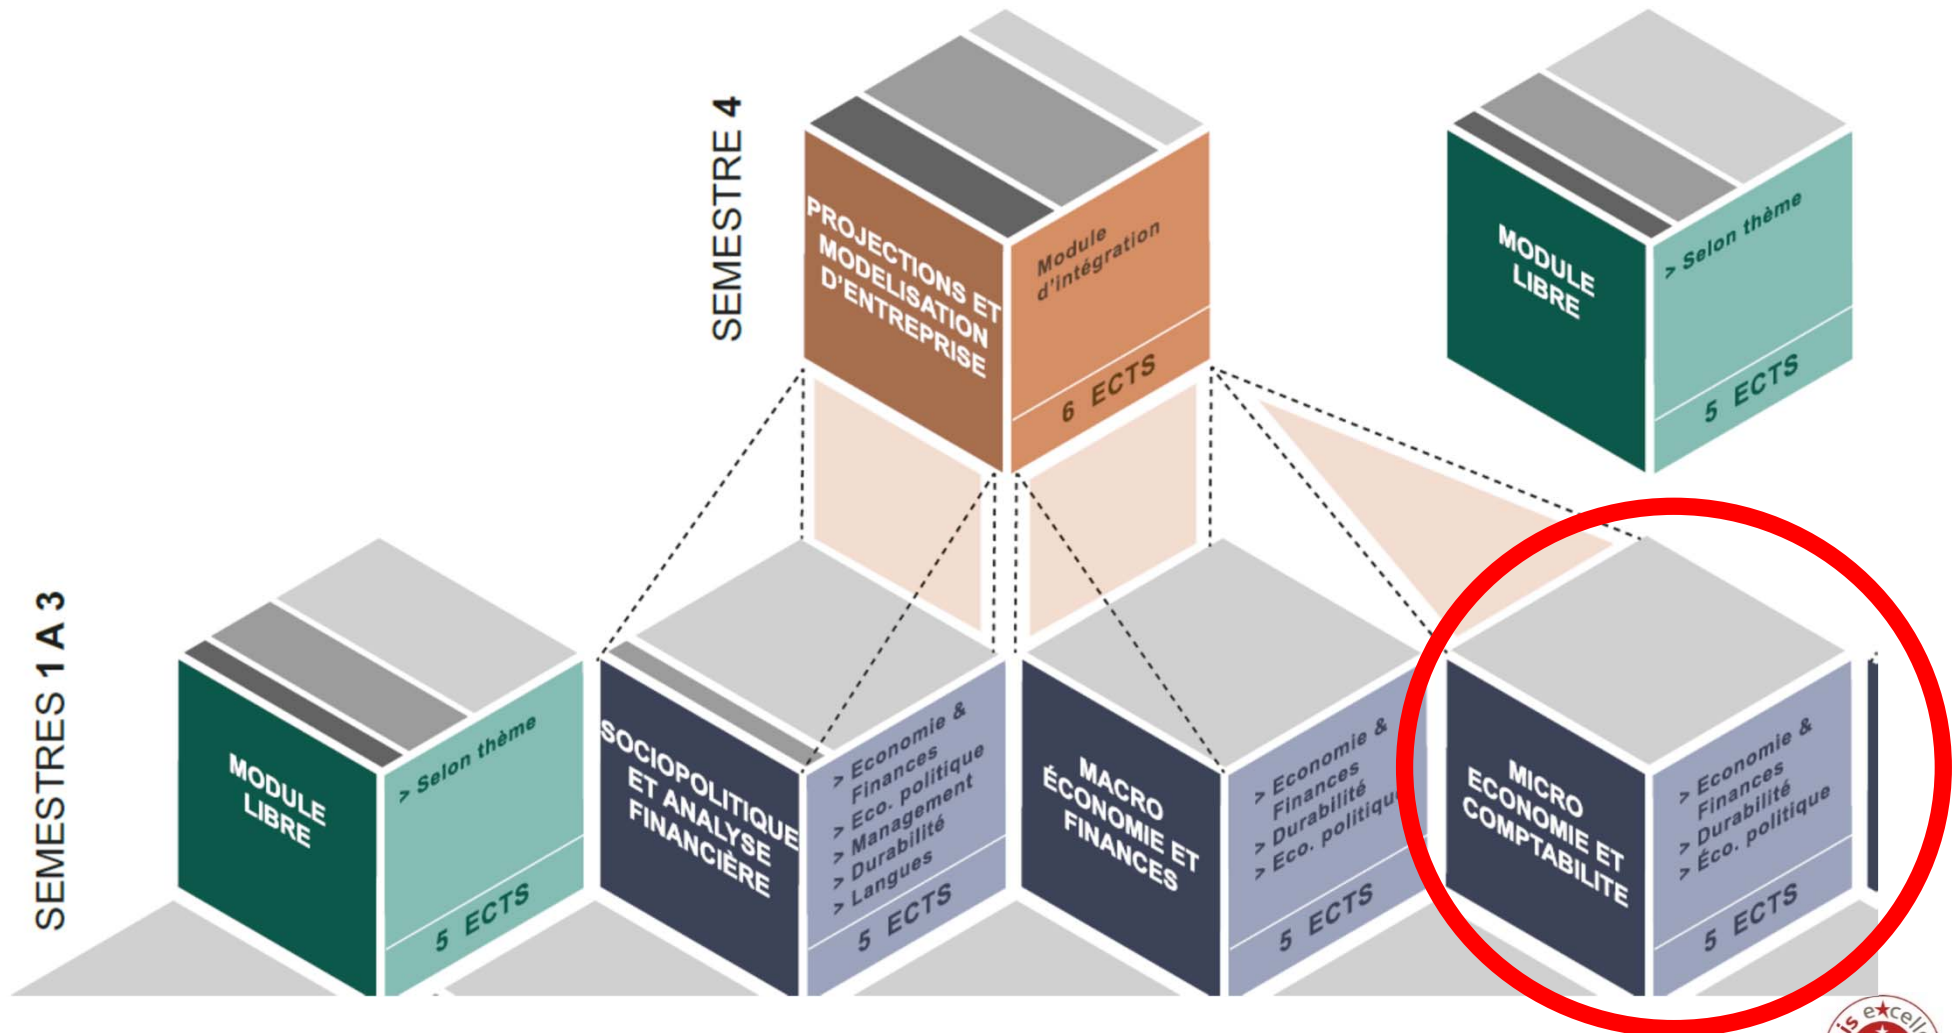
SEMESTRE 4

PROJECTIONS ET MODELISATION D'ENTREPRISE

Module d'intégration

6 ECTS

MODULE LIBRE

> Selon thème

5 ECTS

SEMESTRES 1 A 3

MODULE LIBRE

> Selon thème

5 ECTS

SOCIOPOLITIQUE ET ANALYSE FINANCIÈRE

> Economie & Finances
> Eco. politique
> Management
> Durabilité
> Langues

5 ECTS

MACRO ÉCONOMIE ET FINANCES

> Economie & Finances
> Durabilité
> Eco. politique

5 ECTS

MICRO ÉCONOMIE ET COMPTABILITE

> Economie & Finances
> Durabilité
> Éco. politique

5 ECTS